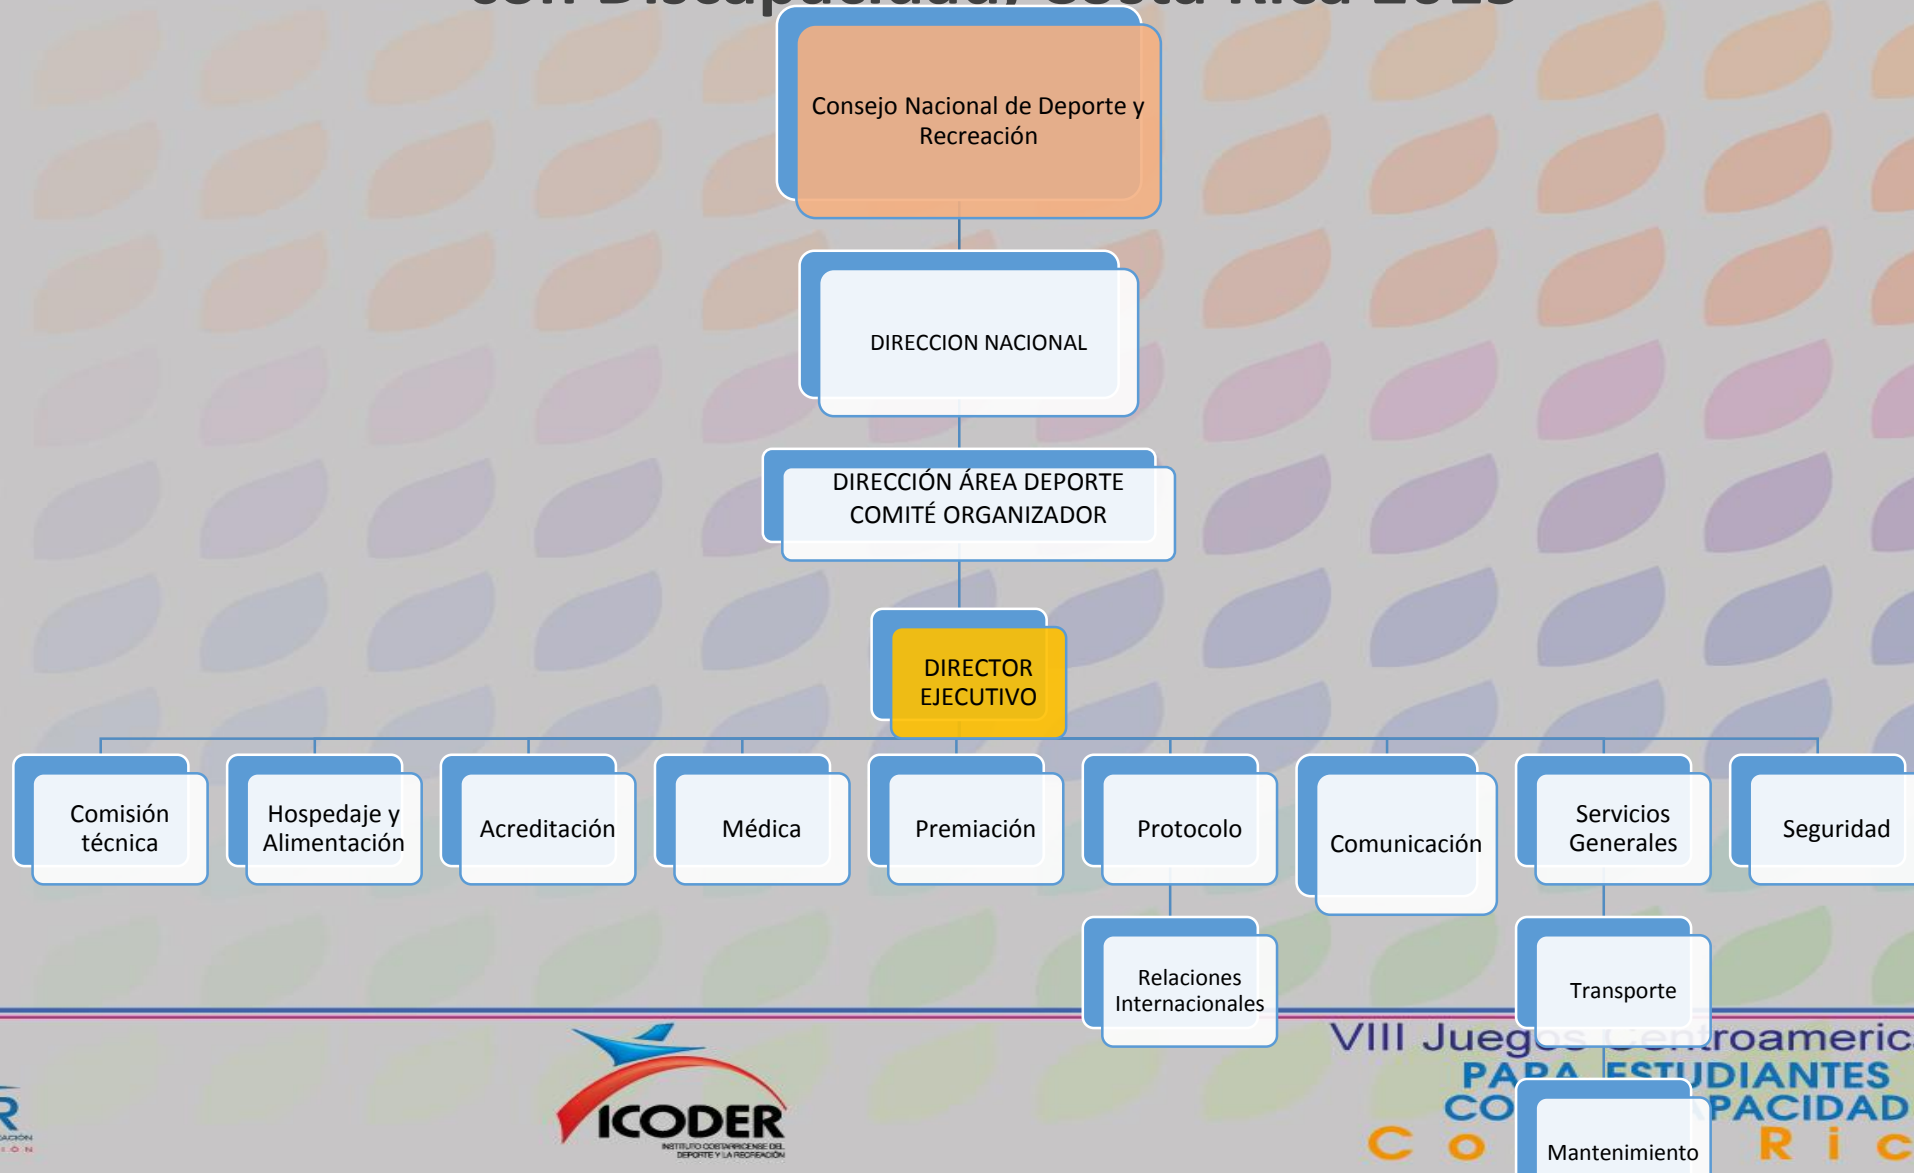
Consejo Nacional de Deporte y Recreación

DIRECCION NACIONAL

DIRECCIÓN ÁREA DEPORTE COMITÉ ORGANIZADOR

DIRECTOR EJECUTIVO

Comisión técnica

Hospedaje y Alimentación

Acreditación

Médica

Premiación

Protocolo

Comunicación

Servicios Generales

Seguridad

Relaciones Internacionales

Transporte

Mantenimiento

ICODER
INSTITUTO COSTARRICENSE DEL DEPORTE Y LA RECREACIÓN

VIII Jueg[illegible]troameric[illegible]
PA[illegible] ESTUDIANTES
CO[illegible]PACIDAD
C o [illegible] R i c